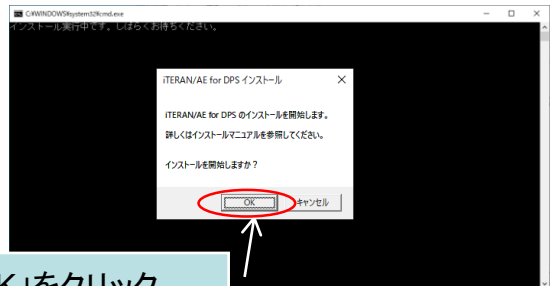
C:¥WINDOWS¥system32¥cmd.exe
インストール実行中です。しばらくお待ちください。

iTERAN/AE for DPS インストール

iTERAN/AE for DPS のインストールを開始します。
詳しくはインストールマニュアルを参照してください。

インストールを開始しますか？

OK
キャンセル

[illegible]K」をクリック